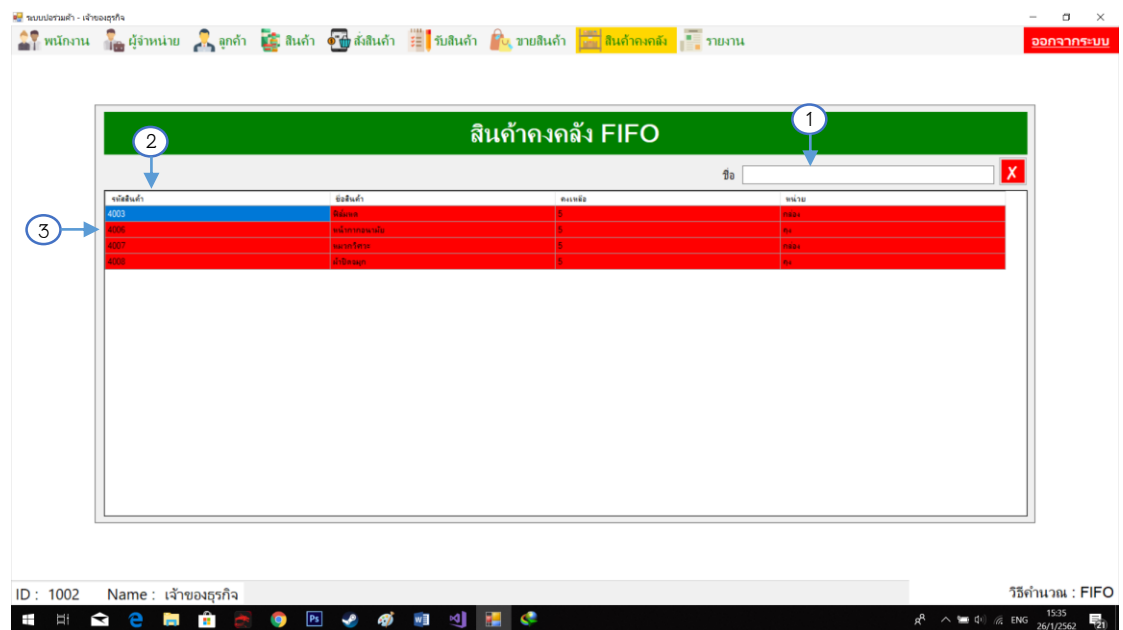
ระบบปลวกค้า - เจ้าของธุรกิจ

พนักงาน ผู้จำหน่าย ลูกค้า สินค้า สั่งสินค้า รับสินค้า ขายสินค้า สินค้าคงคลัง รายงาน

ออกจากระบบ

สินค้าคงคลัง FIFO

1

2

3

ชื่อ

✗

| รหัสสินค้า | ชื่อสินค้า | คงเหลือ | หน่วย |
|---|---|---|---|
| 4003 | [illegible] | 5 | กล่อง |
| 4006 | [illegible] | 5 | ชิ้น |
| 4007 | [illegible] | 5 | กล่อง |
| 4000 | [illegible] | 5 | ชิ้น |

ID : 1002 Name : เจ้าของธุรกิจ

วิธีคำนวณ : FIFO

ENG 15:35 26/1/2562 21